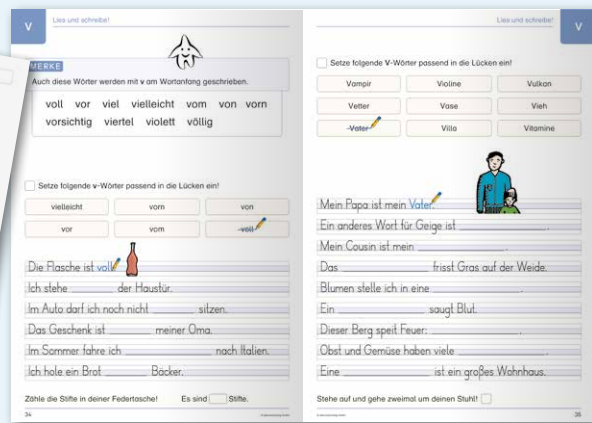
V

Lies und schreibe!

MERKE
Auch diese Wörter werden mit v am Wortanfang geschrieben.

voll vor viel vielleicht vom von vorn vorsichtig viertel violett völlig

Setze folgende v-Wörter passend in die Lücken ein!

| vielleicht | vorn | von |
|---|---|---|
| vor | vom | ~~voll~~ |

Die Flasche ist voll.
Ich stehe ______ der Haustür.
Im Auto darf ich noch nicht ______ sitzen.
Das Geschenk ist ______ meiner Oma.
Im Sommer fahre ich ______ nach Italien.
Ich hole ein Brot ______ Bäcker.

Zähle die Stifte in deiner Federtasche! Es sind ____ Stifte.

34

Lies und schreibe!

V

Setze folgende V-Wörter passend in die Lücken ein!

| Vampir | Violine | Vulkan |
|---|---|---|
| Vetter | Vase | Vieh |
| ~~Vater~~ | Villa | Vitamine |

Mein Papa ist mein Vater.
Ein anderes Wort für Geige ist ______.
Mein Cousin ist mein ______.
Das ______ frisst Gras auf der Weide.
Blumen stelle ich in eine ______.
Ein ______ saugt Blut.
Dieser Berg speit Feuer: ______.
Obst und Gemüse haben viele ______.
Eine ______ ist ein großes Wohnhaus.

Stehe auf und gehe zweimal um deinen Stuhl!

35